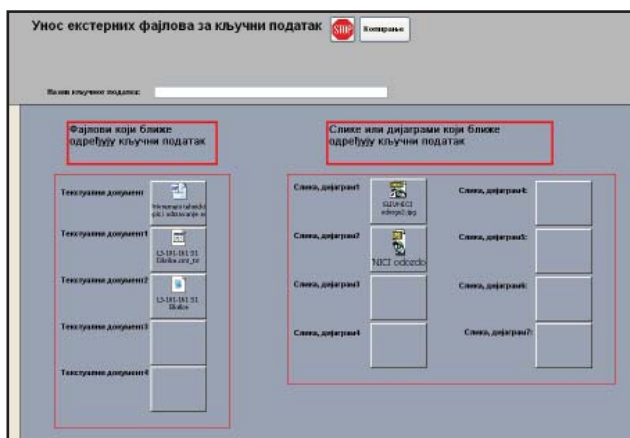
Унос екстерних фајлова за кључни податак STOP Копирање

Назив кључног податка:

Фајлови који ближе одређују кључни податак

Слике или дијаграми који ближе одређују кључни податак

Текстуални документ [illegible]

Текстуални документ1 13-191-161 S1 Šifarnik.zvz_ne

Текстуални документ2 13-191-161 S1 Šifarnik

Текстуални документ3

Текстуални документ4

Слика, дијаграм1 SUSNECI odozgo2.jpg

Слика, дијаграм2 NICI odozdo

Слика, дијаграм3

Слика, дијаграм4

Слика, дијаграм4:

Слика, дијаграм5:

Слика, дијаграм6:

Слика, дијаграм7: